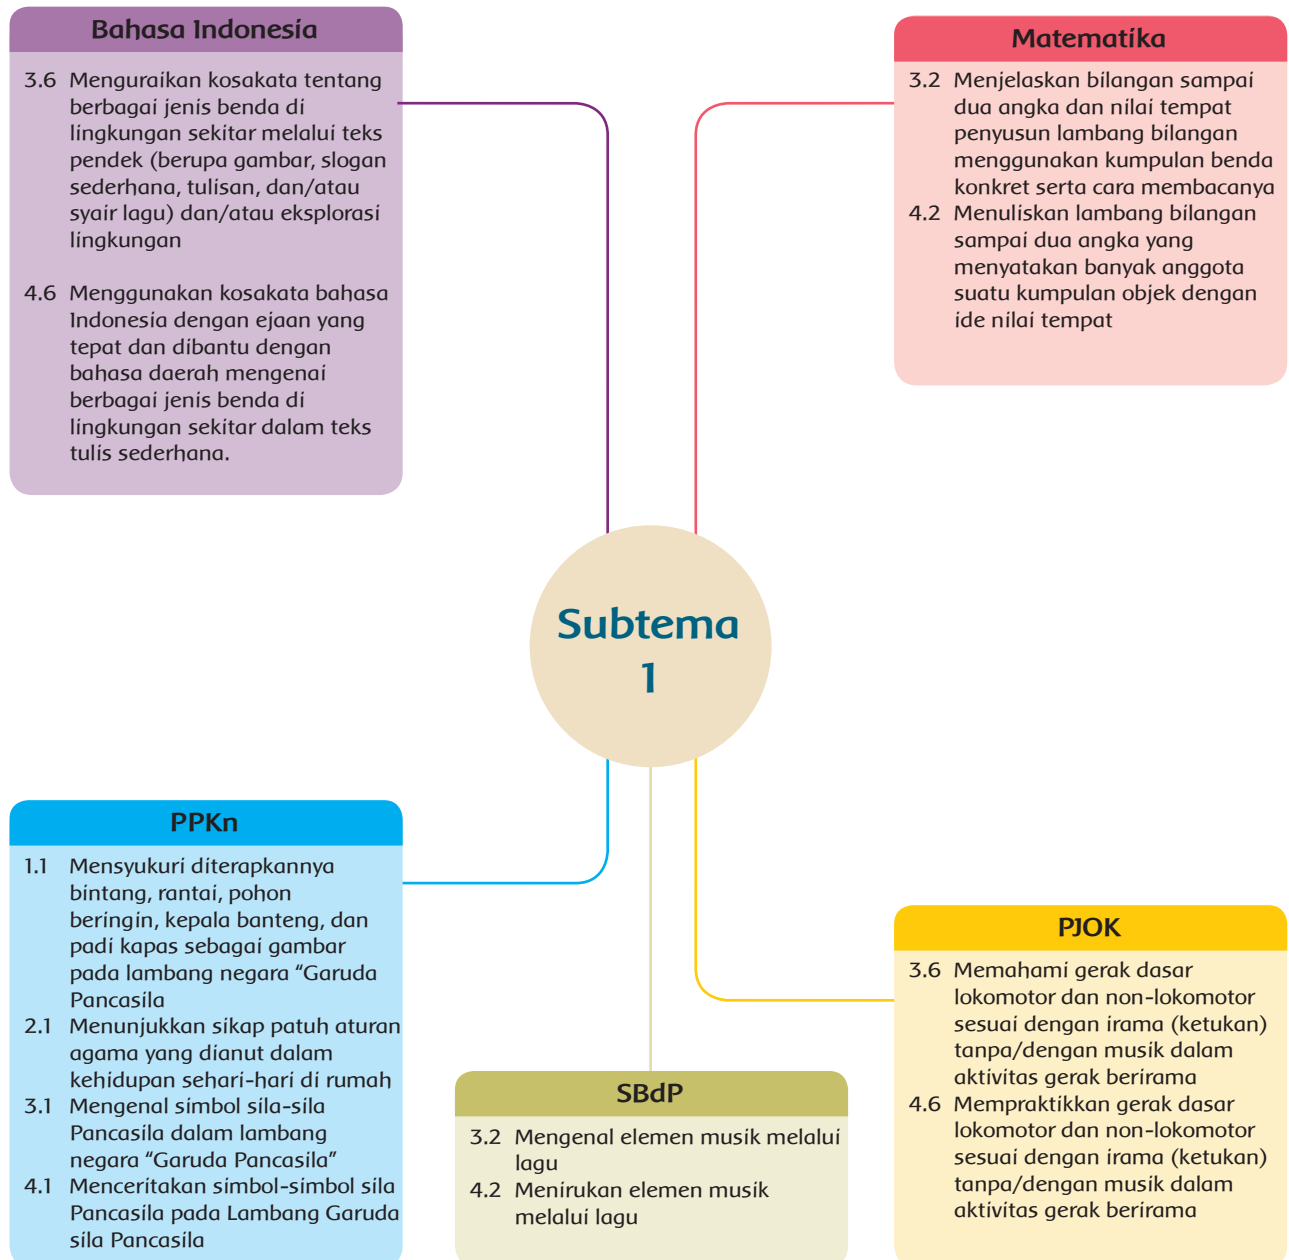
Bahasa Indonesia

3.6 Menguraikan kosakata tentang berbagai jenis benda di lingkungan sekitar melalui teks pendek (berupa gambar, slogan sederhana, tulisan, dan/atau syair lagu) dan/atau eksplorasi lingkungan

4.6 Menggunakan kosakata bahasa Indonesia dengan ejaan yang tepat dan dibantu dengan bahasa daerah mengenai berbagai jenis benda di lingkungan sekitar dalam teks tulis sederhana.

Matematika

3.2 Menjelaskan bilangan sampai dua angka dan nilai tempat penyusun lambang bilangan menggunakan kumpulan benda konkret serta cara membacanya

4.2 Menuliskan lambang bilangan sampai dua angka yang menyatakan banyak anggota suatu kumpulan objek dengan ide nilai tempat

Subtema 1

PPKn

1.1 Mensyukuri diterapkannya bintang, rantai, pohon beringin, kepala banteng, dan padi kapas sebagai gambar pada lambang negara “Garuda Pancasila

2.1 Menunjukkan sikap patuh aturan agama yang dianut dalam kehidupan sehari-hari di rumah

3.1 Mengenal simbol sila-sila Pancasila dalam lambang negara “Garuda Pancasila”

4.1 Menceritakan simbol-simbol sila Pancasila pada Lambang Garuda sila Pancasila

SBdP

3.2 Mengenal elemen musik melalui lagu

4.2 Menirukan elemen musik melalui lagu

PJOK

3.6 Memahami gerak dasar lokomotor dan non-lokomotor sesuai dengan irama (ketukan) tanpa/dengan musik dalam aktivitas gerak berirama

4.6 Mempraktikkan gerak dasar lokomotor dan non-lokomotor sesuai dengan irama (ketukan) tanpa/dengan musik dalam aktivitas gerak berirama